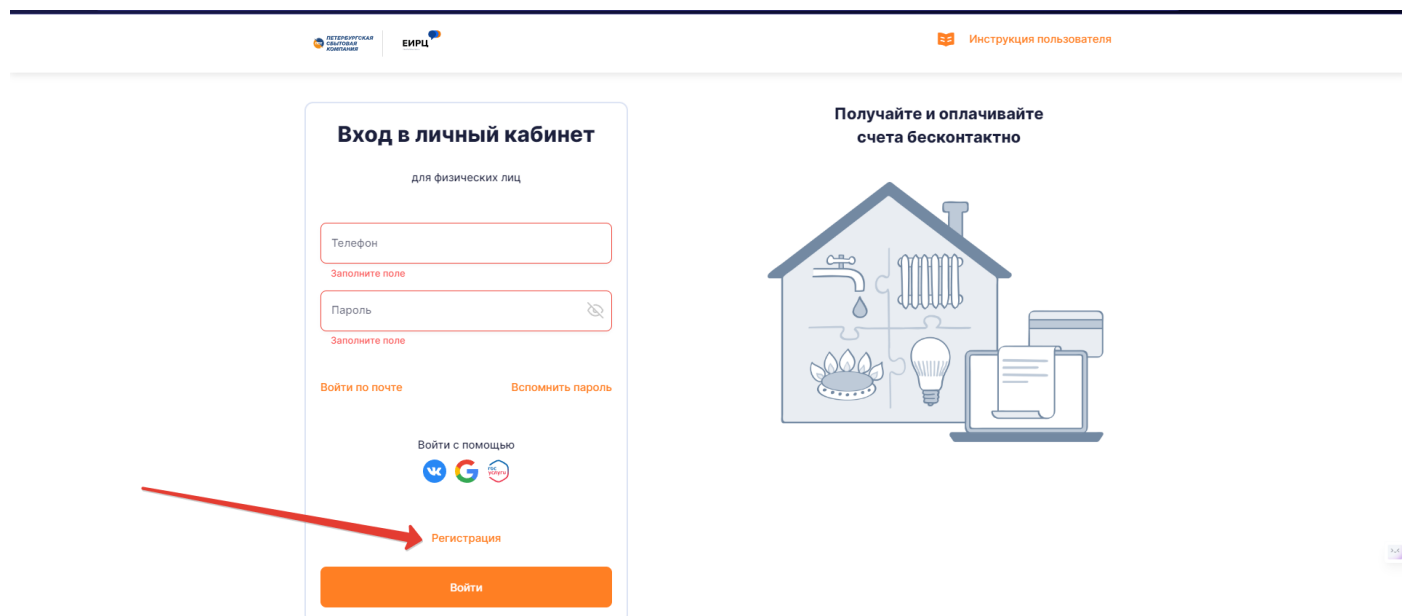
ПЕТЕРБУРГСКАЯ СБЫТОВАЯ КОМПАНИЯ

ЕИРЦ

Инструкция пользователя

Вход в личный кабинет

для физических лиц

Телефон

Заполните поле

Пароль

Заполните поле

Войти по почте

Вспомнить пароль

Войти с помощью

VK

ГОС УСЛУГИ

Регистрация

Войти

Получайте и оплачивайте счета бесконтактно